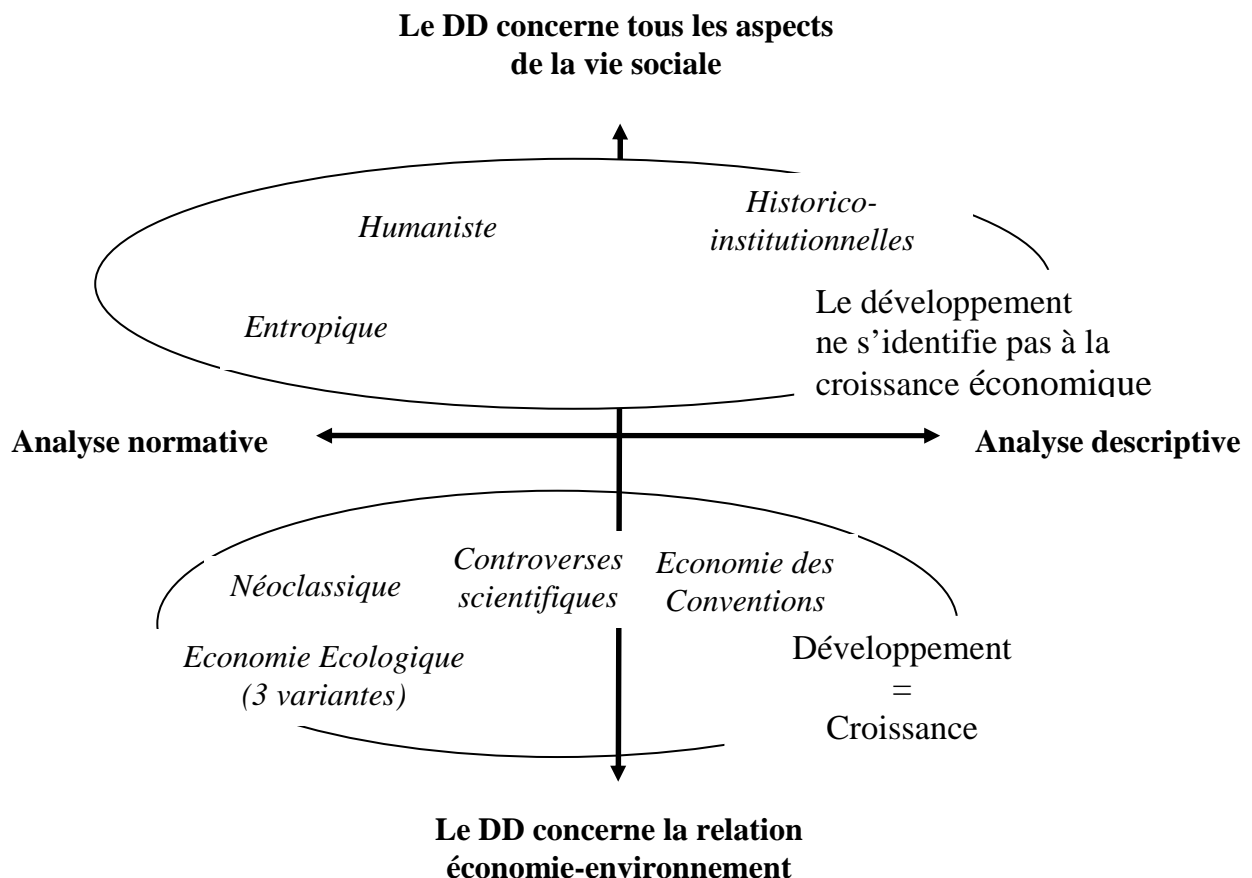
**Le DD concerne tous les aspects de la vie sociale**

*Humaniste*

*Historico-institutionnelles*

*Entropique*

Le développement ne s'identifie pas à la croissance économique

**Analyse normative**

**Analyse descriptive**

*Néoclassique*

*Controverses scientifiques*

*Economie des Conventions*

*Economie Ecologique (3 variantes)*

Développement
=
Croissance

**Le DD concerne la relation économie-environnement**